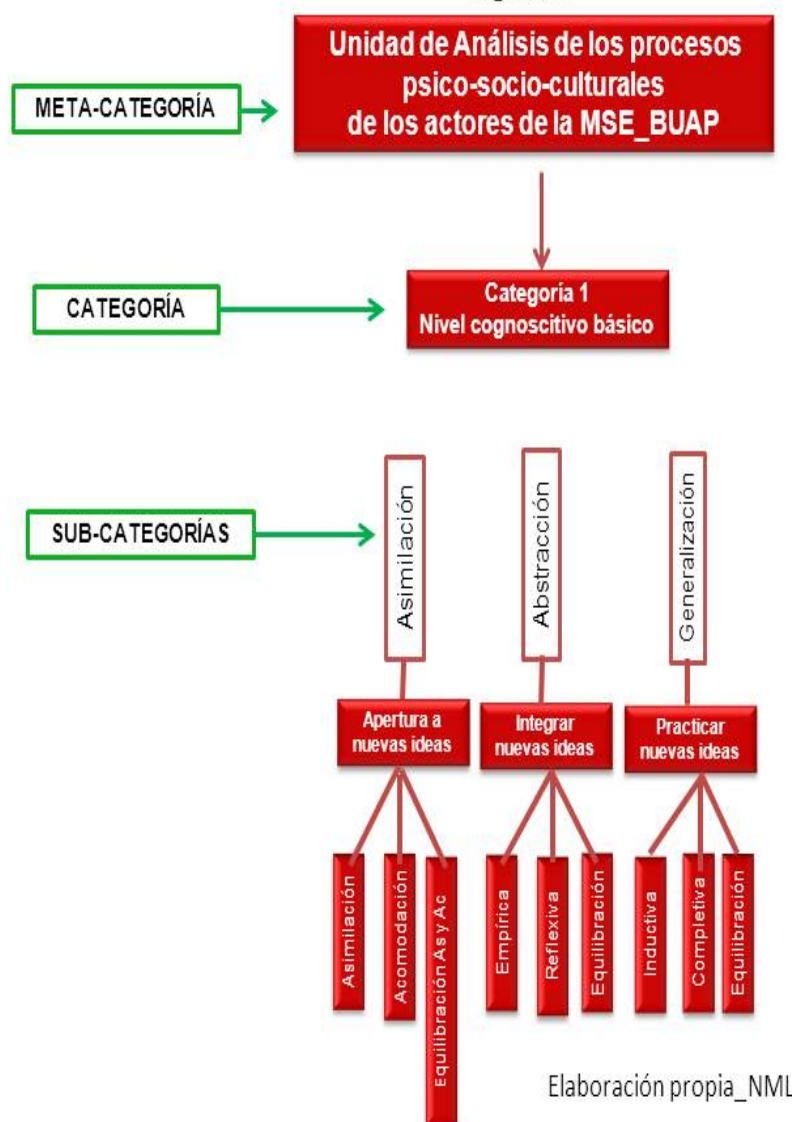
META-CATEGORÍA

Unidad de Análisis de los procesos psico-socio-culturales de los actores de la MSE_BUAP

CATEGORÍA

Categoria 1
Nivel cognoscitivo básico

SUB-CATEGORÍAS

Asimilación

Abstracción

Generalización

Apertura a nuevas ideas

Integrar nuevas ideas

Practicar nuevas ideas

Asimilación

Acomodación

Equilibración As y Ac

Empírica

Reflexiva

Equilibración

Inductiva

Completiva

Equilibración

Elaboración propia_NML